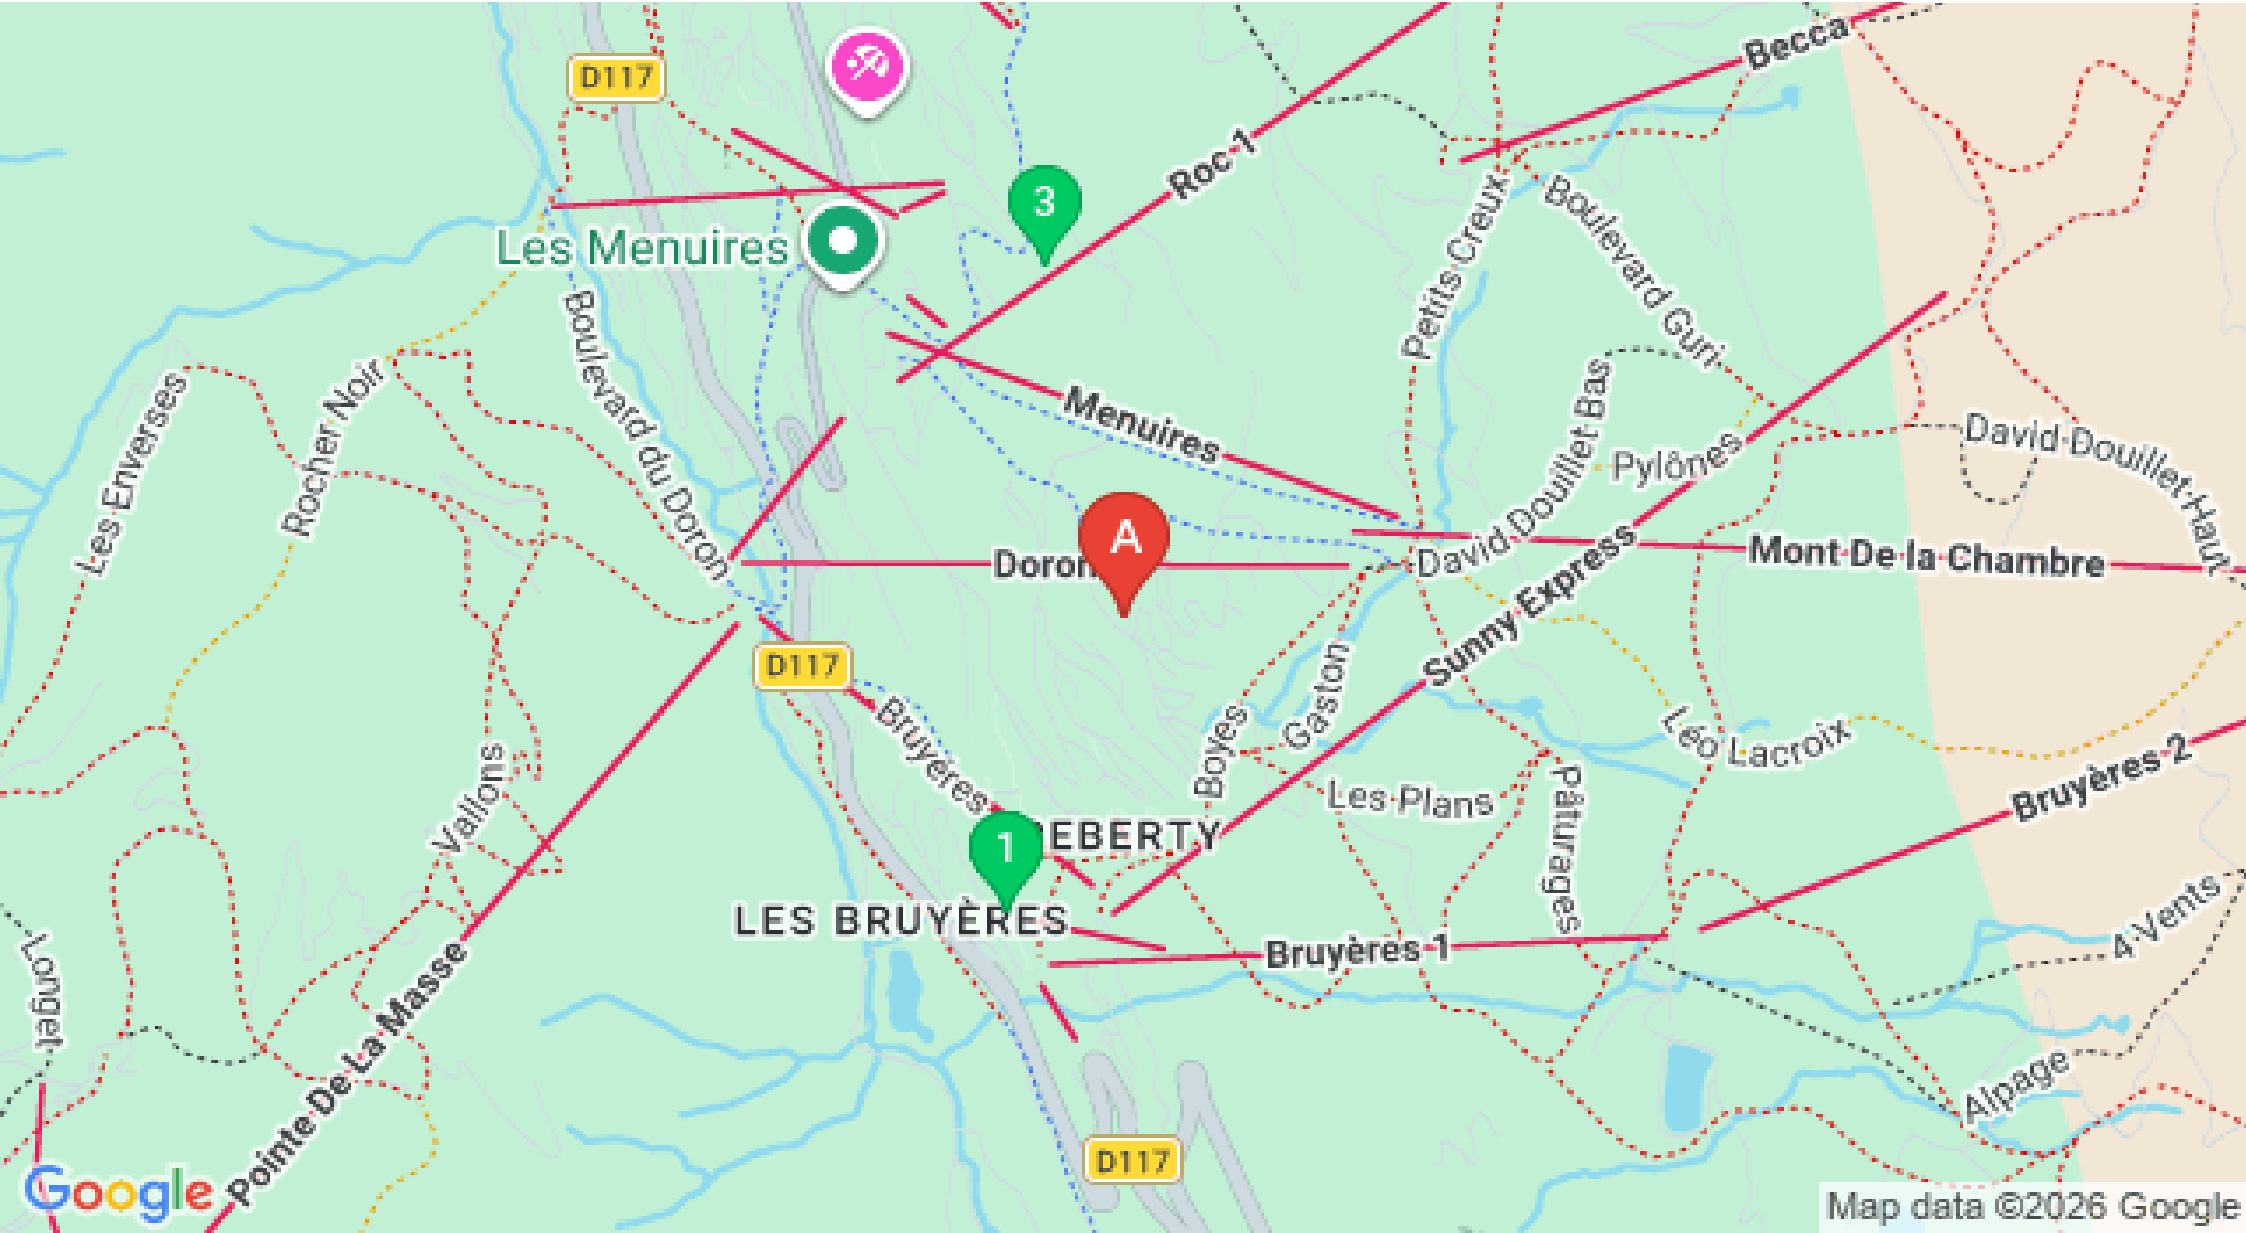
D117
Becca
3
Roc 1
Les Menuires
Boulevard Guri
Petits Creux
Boulevard du Doron
Rocher Noir
Les Enverses
Menuires
David Douillet Bas
Pylônes
David Douillet Haut
A
Doron
David
Mont De la Chambre
Sunny Express
D117
Gaston
Boyes
Léo Lacroix
Bruyères
Les Plans
Pâturages
Vallons
1
REBERTY
Bruyères 2
LES BRUYÈRES
Bruyères 1
4 Vents
Longet
Pointe De La Masse
Alpage
D117
Google
Map data ©2026 Google